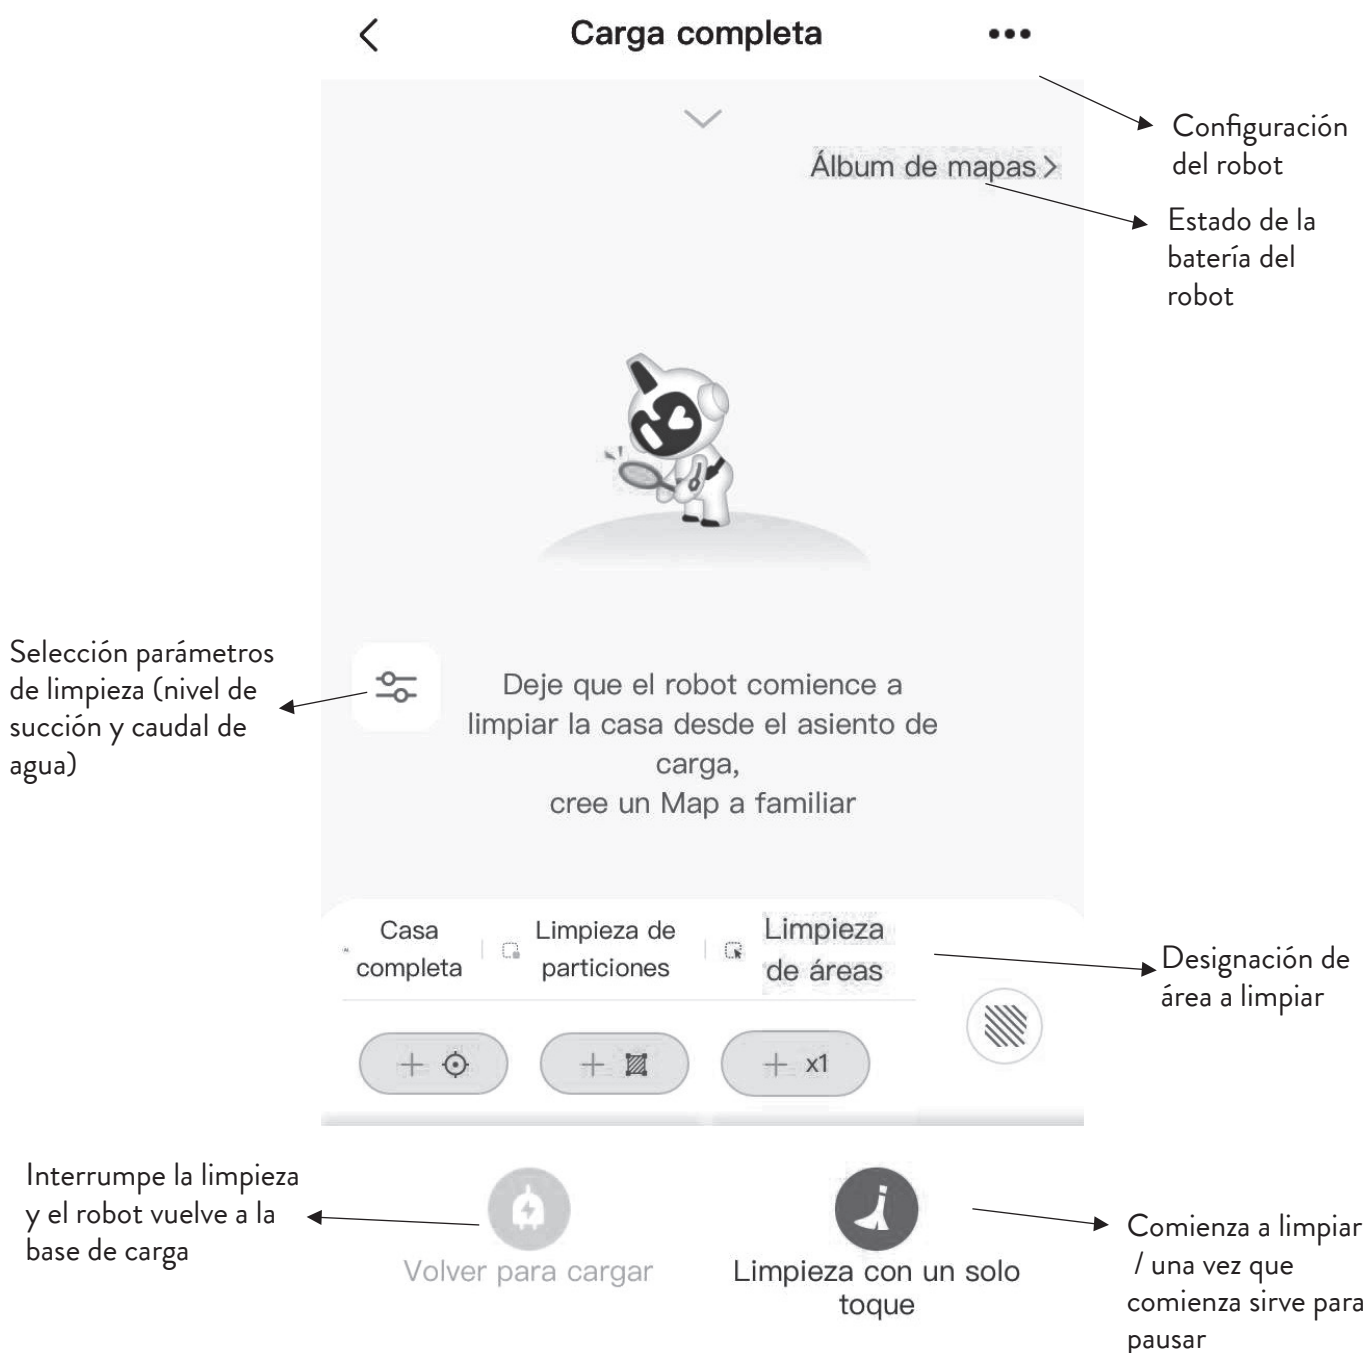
Carga completa

Configuración del robot

Álbum de mapas >

Estado de la batería del robot

Selección parámetros de limpieza (nivel de succión y caudal de agua)

Deje que el robot comience a limpiar la casa desde el asiento de carga,
cree un Map a familiar

Casa completa

Limpieza de particiones

Limpieza de áreas

Designación de área a limpiar

+

+

+ x1

Interrumpe la limpieza y el robot vuelve a la base de carga

Volver para cargar

Limpieza con un solo toque

Comienza a limpiar / una vez que comienza sirve para pausar